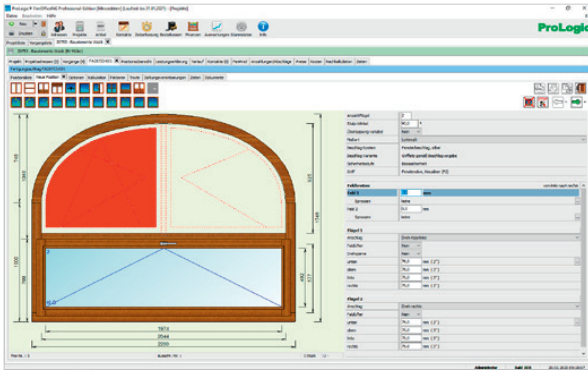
ProLogic ® FENSTERplus Professional Edition [Hinweisdateien] [Laufzeit bis 31.01.2021] - [ProjektA]

Datei Bearbeiten Hilfe

Neu Drucken Adressen Projekte Artikel Kontakte Zeiterfassung Bestellwesen Finanzen Auswertungen Einstellungen Info

ProLogic

Projektliste Vorgangsliste 30780 - Bauelemente Stock (für Möbel)

Projekt Projektadressen (3) Vorgänge (4) PA3072403 Positionsübersicht Leistungserfassung Verlauf Kontakte (0) Aufmaß Anmeldungen/Nachträge Preise Notizen Nachkalkulation Zeiten

Fertigungsauftrag PA3072403

Positionsliste Neue Position Optionen Kalkulation Preisliste Texte Optionen/Einstellungen Zeiten Dokumente

1140
1063
1000
492
517
1746
1749
1974
2044
2200

Anzahl/Pos 2
Bautiefe 86,0
Einbaulage Nein
Profil Lichtmaß
Beschlag-System
Beschlag-Variante
Scheibenaufbau
Griff

Feldbreiten
Feld 1
Feld 2

Flügel 1
Anschlag
Falzlicht
Dichtgrenze
unten
oben
links
rechts

Flügel 2
Anschlag
Falzlicht
unten
oben
links
rechts

Seite 1 / 1